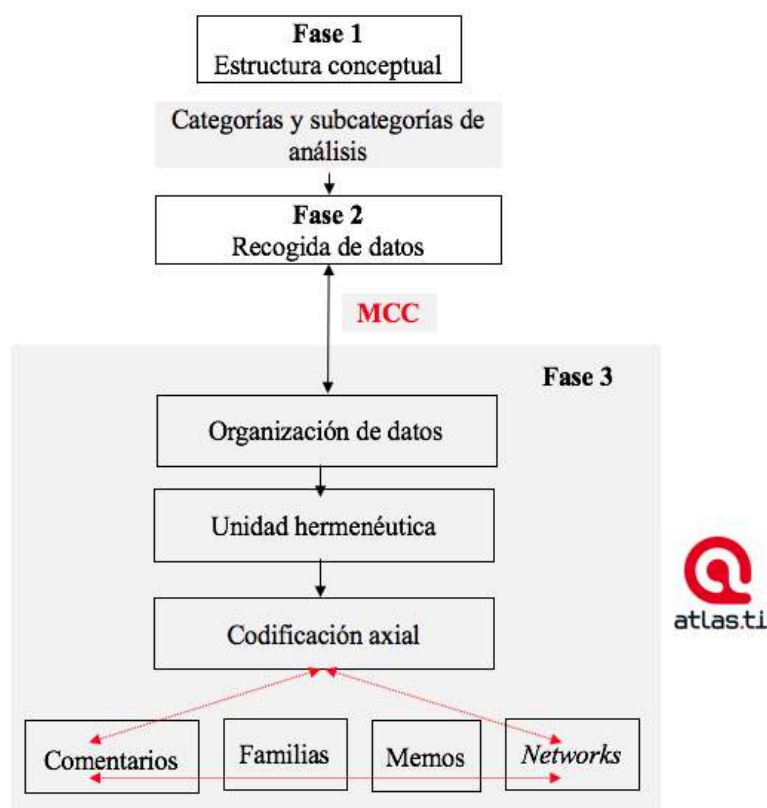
Fase 1
Estructura conceptual

Categorías y subcategorías de análisis

Fase 2
Recogida de datos

MCC

Fase 3

Organización de datos

Unidad hermenéutica

Codificación axial

atlas.ti

Comentarios

Familias

Memos

Networks